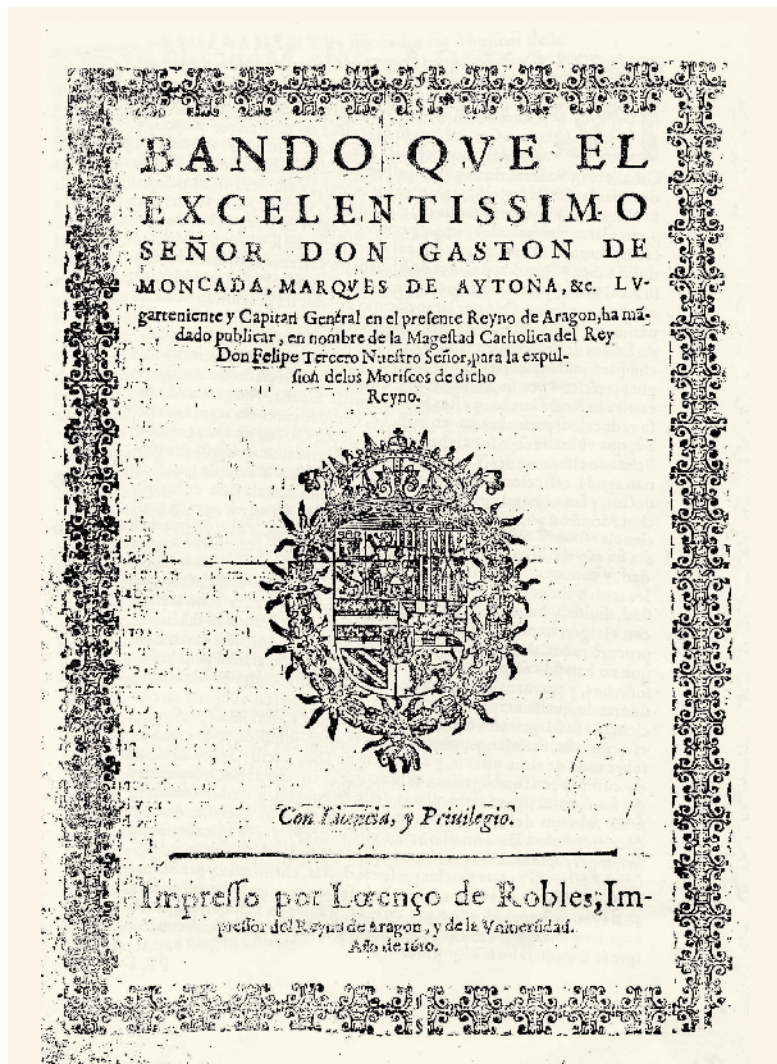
BANDO QVE EL EXCELENTISSIMO SEÑOR DON GASTON DE MONCADA, MARQVES DE AYTONA, &c. LVgarteniente y Capitan General en el presente Reyno de Aragon, ha mãdado publicar, en nombre de la Mageftad Catholica del Rey Don Felipe Tercero Nueftro Señor, para la expulfion delos Morifcos de dicho Reyno.

Con Licencia, y Priuilegio.

Impreffo por Lorenço de Robles, Impreffor del Reyno de Aragon, y de la Vniuerfidad. Año de 1610.